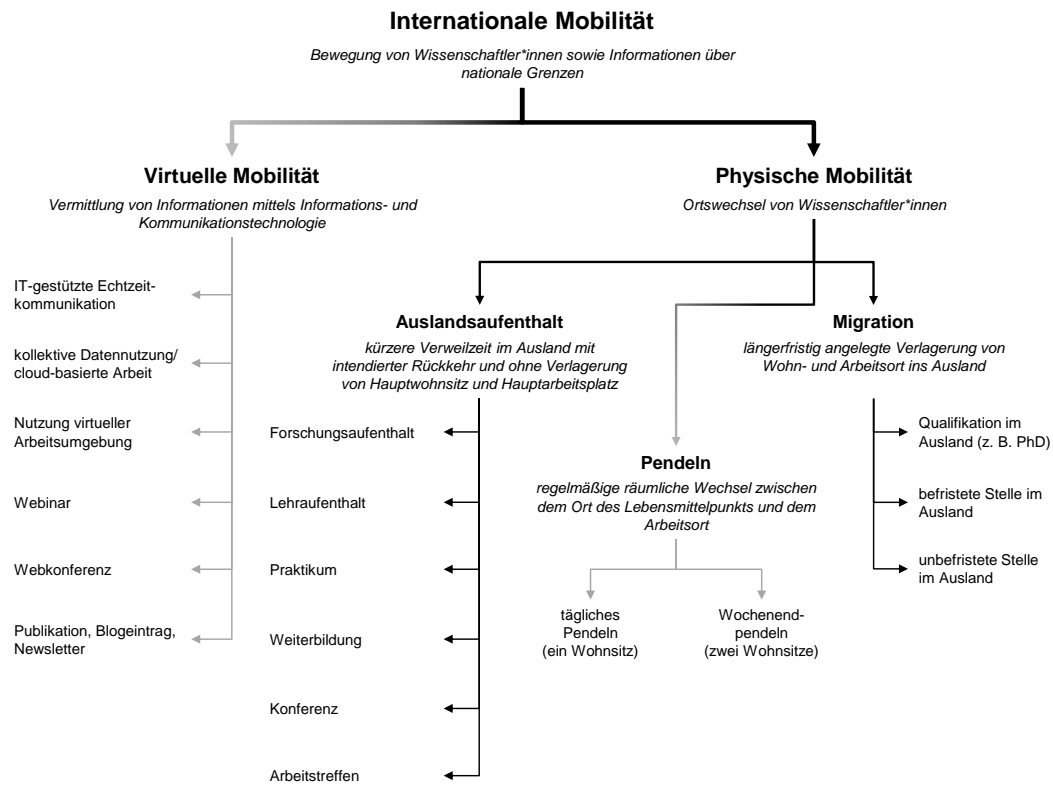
Internationale Mobilität

Bewegung von Wissenschaftler*innen sowie Informationen über nationale Grenzen

Virtuelle Mobilität

Vermittlung von Informationen mittels Informations- und Kommunikationstechnologie

IT-gestützte Echtzeitkommunikation

kollektive Datennutzung/ cloud-basierte Arbeit

Nutzung virtueller Arbeitsumgebung

Webinar

Webkonferenz

Publikation, Blogeintrag, Newsletter

Physische Mobilität

Ortswechsel von Wissenschaftler*innen

Auslandsaufenthalt

kürzere Verweilzeit im Ausland mit intendierter Rückkehr und ohne Verlagerung von Hauptwohnsitz und Hauptarbeitsplatz

Forschungsaufenthalt

Lehraufenthalt

Praktikum

Weiterbildung

Konferenz

Arbeitstreffen

Pendeln

regelmäßige räumliche Wechsel zwischen dem Ort des Lebensmittelpunkts und dem Arbeitsort

tägliches Pendeln (ein Wohnsitz)

Wochenendpendeln (zwei Wohnsitze)

Migration

längerfristig angelegte Verlagerung von Wohn- und Arbeitsort ins Ausland

Qualifikation im Ausland (z. B. PhD)

befristete Stelle im Ausland

unbefristete Stelle im Ausland